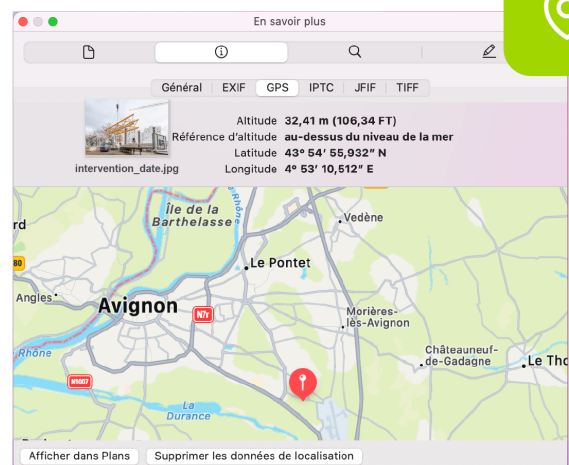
En savoir plus

Général | EXIF | GPS | IPTC | JFIF | TIFF

Altitude 32,41 m (106,34 FT)
Référence d'altitude au-dessus du niveau de la mer
Latitude 43° 54′ 55,932″ N
Longitude 4° 53′ 10,512″ E

intervention_date.jpg

rd
Île de la Barthelasse
Rhône
Vedène
80
Le Pontet
Angles
Avignon
N7r
Morières-lès-Avignon
Rhône
Châteauneuf-de-Gadagne
Le Tho
N1007
La Durance

Afficher dans Plans
Supprimer les données de localisation